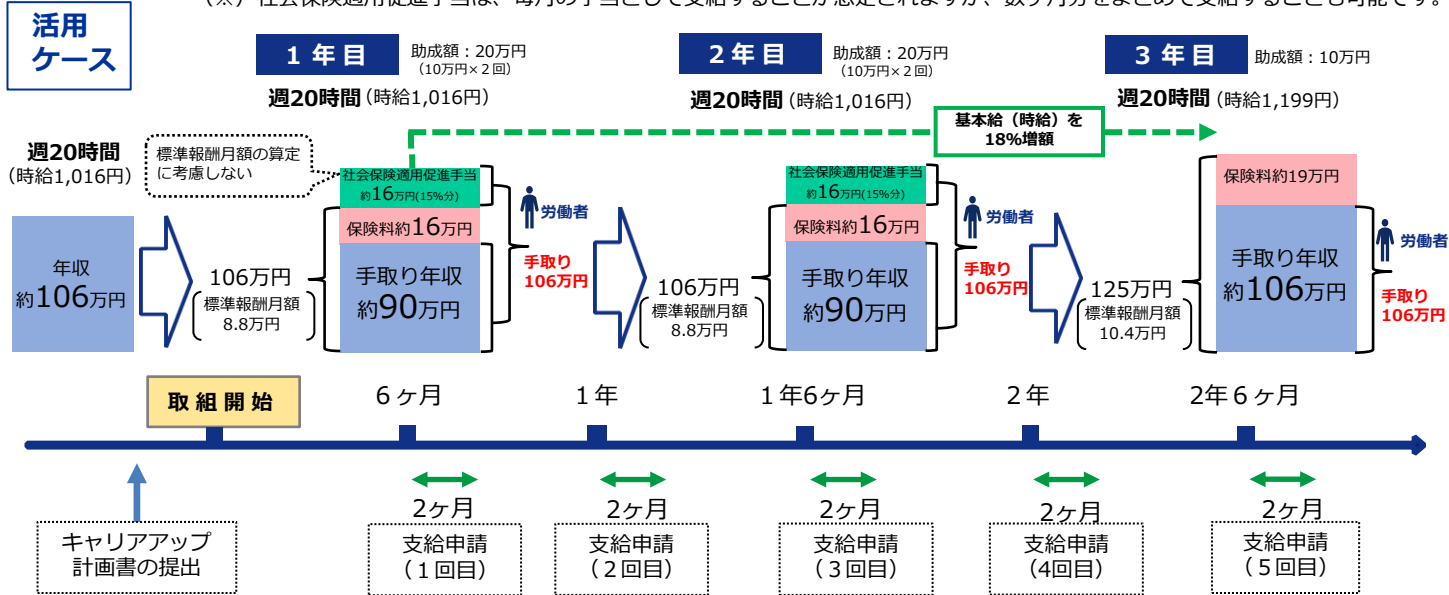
（※）社会保険適用促進手当は、毎月の手当として支給することが想定されますが、数ケ月分をまとめて支給することも可能です。

活用
ケース

1 年目 助成額：20万円（10万円×２回）
週20時間（時給1,016円）

2 年目 助成額：20万円（10万円×２回）
週20時間（時給1,016円）

3 年目 助成額：10万円
週20時間（時給1,199円）

基本給（時給）を18%増額

週20時間（時給1,016円）

標準報酬月額の算定に考慮しない

年収
約106万円

106万円
標準報酬月額
8.8万円

社会保険適用促進手当
約16万円(15%分)
保険料約16万円
手取り年収
約90万円

労働者
手取り
106万円

106万円
標準報酬月額
8.8万円

社会保険適用促進手当
約16万円(15%分)
保険料約16万円
手取り年収
約90万円

労働者
手取り
106万円

125万円
標準報酬月額
10.4万円

保険料約19万円
手取り年収
約106万円

労働者
手取り
106万円

取組開始
6ヶ月
1年
1年6ヶ月
2年
2年6ヶ月

2ヶ月
2ヶ月
2ヶ月
2ヶ月
2ヶ月

キャリアアップ
計画書の提出

支給申請
（1回目）

支給申請
（2回目）

支給申請
（3回目）

支給申請
(4回目)

支給申請
（5回目）